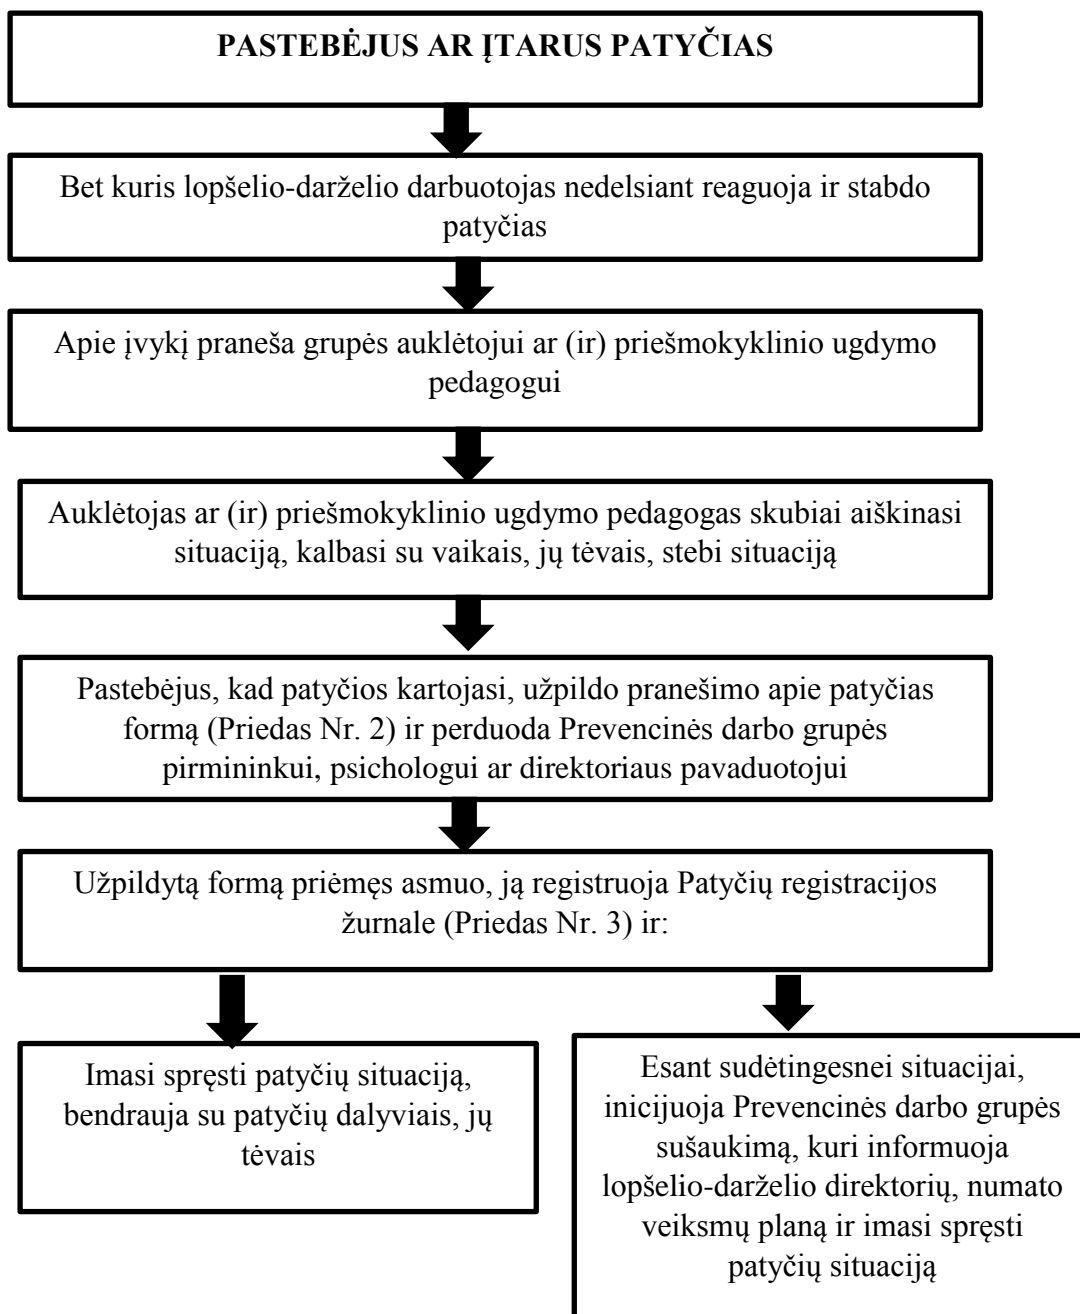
PASTEBĖJUS AR ĮTARUS PATYČIAS

Bet kuris lopšelio-darželio darbuotojas nedelsiant reaguoja ir stabdo patyčias

Apie įvykį praneša grupės auklėtojui ar (ir) priešmokyklinio ugdymo pedagogui

Auklėtojas ar (ir) priešmokyklinio ugdymo pedagogas skubiai aiškinasi situaciją, kalbasi su vaikais, jų tėvais, stebi situaciją

Pastebėjus, kad patyčios kartojasi, užpildo pranešimo apie patyčias formą (Priedas Nr. 2) ir perduoda Prevencinės darbo grupės pirmininkui, psichologui ar direktoriaus pavaduotojui

Užpildytą formą priėmęs asmuo, ją registruoja Patyčių registracijos žurnale (Priedas Nr. 3) ir:

Imasi spręsti patyčių situaciją, bendrauja su patyčių dalyviais, jų tėvais

Esant sudėtingesnei situacijai, inicijuoja Prevencinės darbo grupės sušaukimą, kuri informuoja lopšelio-darželio direktorių, numato veiksmų planą ir imasi spręsti patyčių situaciją